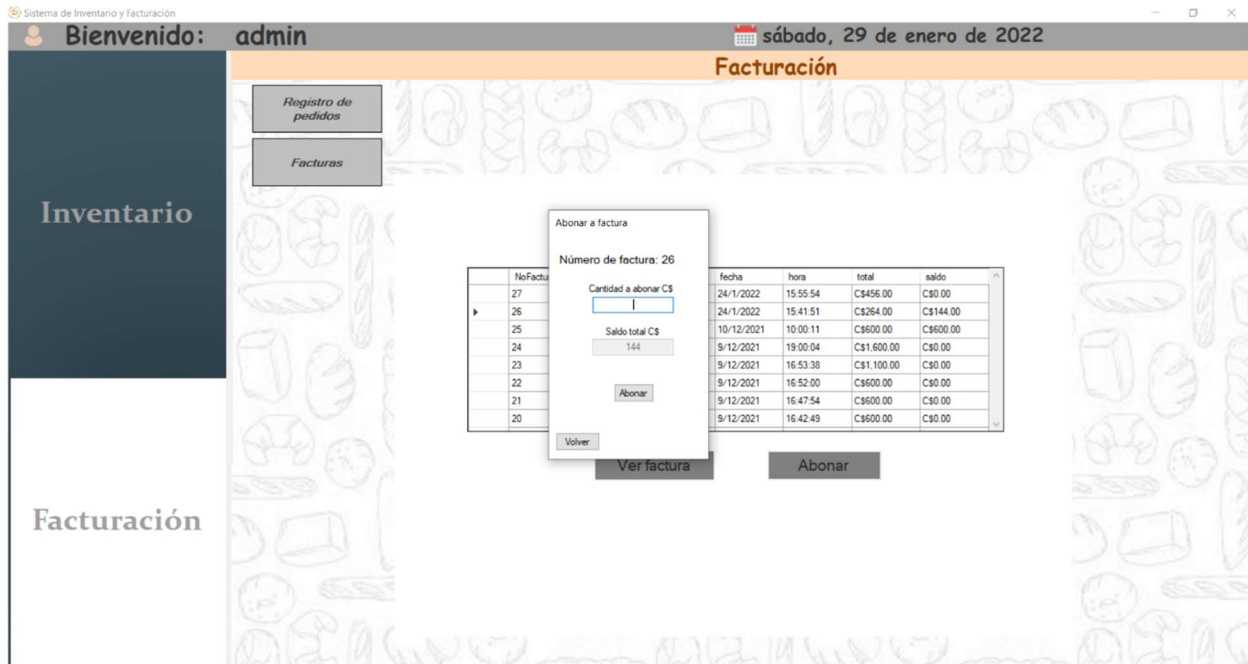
Sistema de Inventario y Facturación

Bienvenido: admin

sábado, 29 de enero de 2022

Facturación

Registro de pedidos

Facturas

Inventario

Facturación

Abonar a factura

Número de factura: 26

Cantidad a abonar C$

Saldo total C$

144

Abonar

Volver

| NoFactu | fecha | hora | total | saldo |
|---|---|---|---|---|
| 27 | 24/1/2022 | 15:55:54 | C$456.00 | C$0.00 |
| 26 | 24/1/2022 | 15:41:51 | C$264.00 | C$144.00 |
| 25 | 10/12/2021 | 10:00:11 | C$600.00 | C$600.00 |
| 24 | 9/12/2021 | 19:00:04 | C$1,600.00 | C$0.00 |
| 23 | 9/12/2021 | 16:53:38 | C$1,100.00 | C$0.00 |
| 22 | 9/12/2021 | 16:52:00 | C$600.00 | C$0.00 |
| 21 | 9/12/2021 | 16:47:54 | C$600.00 | C$0.00 |
| 20 | 9/12/2021 | 16:42:49 | C$600.00 | C$0.00 |

Ver factura

Abonar